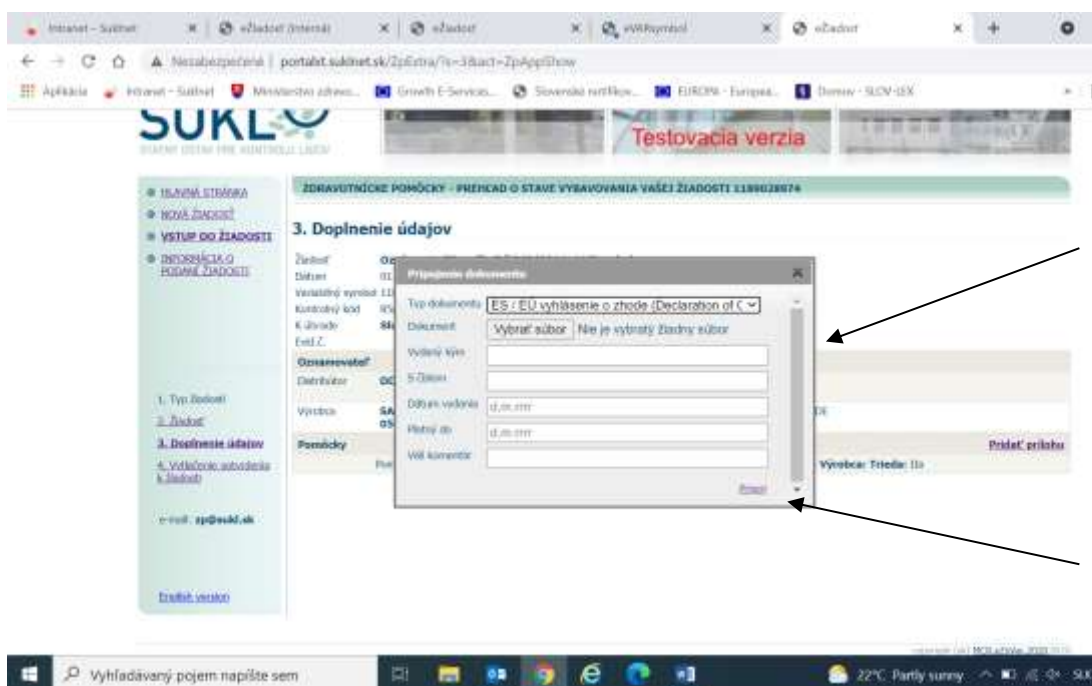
Intranet - Suklnet | eŽiadosť (Interná) | eŽiadosť | eWRsymbol | eŽiadosť

Nezabezpečené | portalst.suklnet.sk/ZpExtra/?s=3&act=ZpAppShow

Aplikácie | Intranet - Suklnet | Ministerstvo zdravo... | Growth E-Services... | Slovenské notifiko... | EUROPA - Europea... | Domov - SLOV-LEX

SUKL
ŠTÁTNY ÚSTAV PRE KONTROLU LIEČIV

Testovacia verzia

HLAVNÁ STRÁNKA
NOVÁ ŽIADOSŤ
VSTUP DO ŽIADOSTI
INFORMÁCIA O PODANÍ ŽIADOSTI

ZDRAVOTNÍCKE POMÔCKY - PREHĽAD O STAVE VYBAVOVANIA VAŠEJ ŽIADOSTI 11890028074

3. Doplnenie údajov

Žiadosť
Dátum
Variabilný symbol
Kontrolný kód
K úhrade
Evid.č.

Oznamovateľ
Distribútor
Výrobca

Pomôcky

Pridať prílohu

Výrobca: Trieda: IIb

1. Typ žiadosti
2. Žiadosť
3. Doplnenie údajov
4. Vytlačenie sprievodky k žiadosti

e-mail: zp@sukl.sk

English version

Pripojenie dokumentu

Typ dokumentu: ES / EU vyhlásenie o zhode (Declaration of C
Dokument: Vybrať súbor Nie je vybratý žiadny súbor
Vydaný kým
Č. Dokum.
Dátum vydania: d.m.rrrr
Platný do: d.m.rrrr
Voľný komentár

Pripoj

Vyhľadávaný pojem napíšte sem

22°C Partly sunny